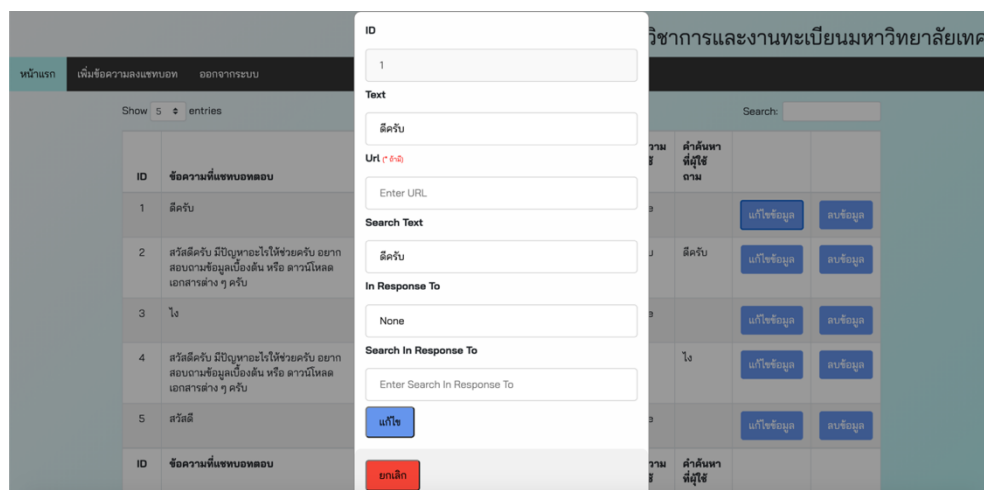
วิชาการและงานทะเบียนมหาวิทยาลัยเทค

หน้าแรก เพิ่มข้อความลงแชทบอท ออกจากระบบ

Show 5 entries

Search:

| ID | ข้อความที่แชทบอทตอบ | ...วาม ...ใช้ | คำค้นหาที่ผู้ใช้ถาม | | |
|---|---|---|---|---|---|
| 1 | ดีครับ | ...e | | แก้ไขข้อมูล | ลบข้อมูล |
| 2 | สวัสดีครับ มีปัญหาอะไรให้ช่วยครับ อยากสอบถามข้อมูลเบื้องต้น หรือ ดาวน์โหลดเอกสารต่าง ๆ ครับ | ...u | ดีครับ | แก้ไขข้อมูล | ลบข้อมูล |
| 3 | ไง | ...e | | แก้ไขข้อมูล | ลบข้อมูล |
| 4 | สวัสดีครับ มีปัญหาอะไรให้ช่วยครับ อยากสอบถามข้อมูลเบื้องต้น หรือ ดาวน์โหลดเอกสารต่าง ๆ ครับ | | ไง | แก้ไขข้อมูล | ลบข้อมูล |
| 5 | สวัสดี | ...e | | แก้ไขข้อมูล | ลบข้อมูล |
| ID | ข้อความที่แชทบอทตอบ | ...วาม ...ใช้ | คำค้นหาที่ผู้ใช้ | | |

ID

1

Text

ดีครับ

Url (* ถ้ามี)

Enter URL

Search Text

ดีครับ

In Response To

None

Search In Response To

Enter Search In Response To

แก้ไข

ยกเลิก